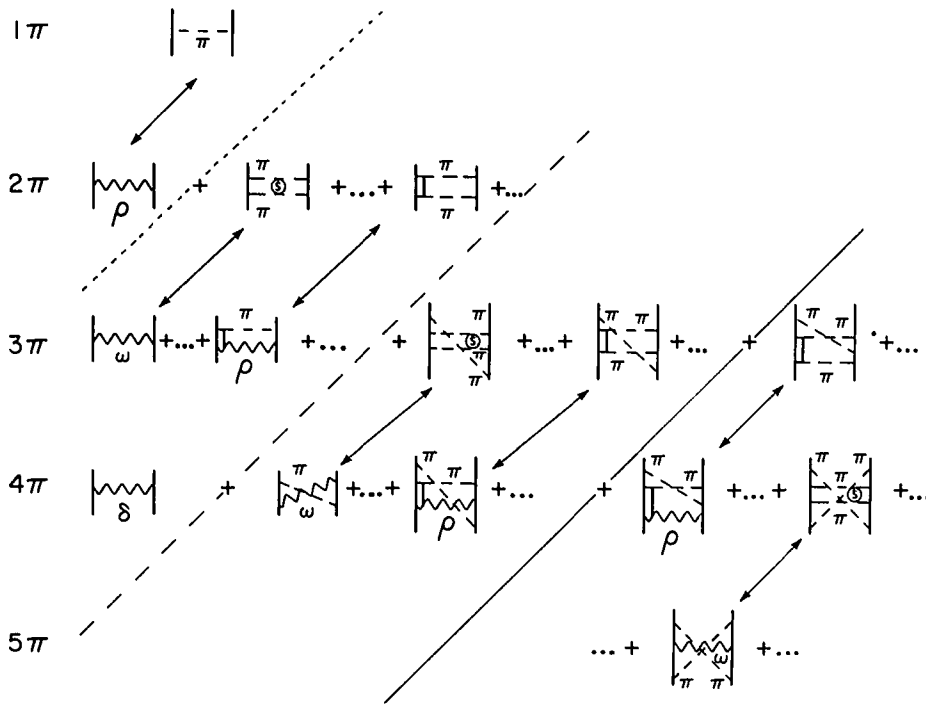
$1\pi$ $\pi$

$2\pi$ $\rho$ + $\pi$ S $\pi$ +...+ $\pi$ $\pi$ +...

$3\pi$ $\omega$ +...+ $\pi$ $\rho$ +... + $\pi$ S $\pi$ $\pi$ +...+ $\pi$ $\pi$ $\pi$ +... + $\pi$ $\pi$ $\pi$ +...

$4\pi$ $\delta$ + $\pi$ $\omega$ +...+ $\pi$ $\pi$ $\rho$ +... + $\pi$ $\pi$ $\rho$ +...+ $\pi$ $\pi$ $\pi$ S $\pi$ +...

$5\pi$ ...+ $\varepsilon$ $\pi$ $\pi$ +...